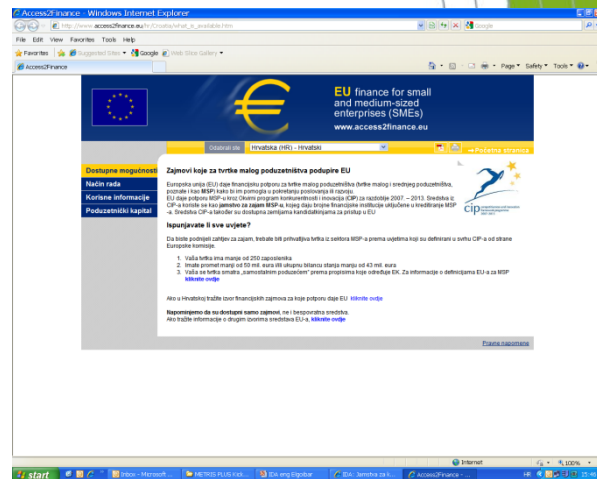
Access2Finance - Windows Internet Explorer

http://www.access2finance.eu/hr/Croatia/what_is_available.htm

Google

File Edit View Favorites Tools Help

Favorites Suggested Sites Google Web Slice Gallery

Access2Finance

Page Safety Tools

EU finance for small and medium-sized enterprises (SMEs)

www.access2finance.eu

Odabrati site Hrvatska (HR) - Hrvatski

Početna stranica

Dostupne mogućnosti

Način rada

Korisne informacije

Poduzetnički kapital

Zajmovi koje za tvrtke malog poduzetništva podupire EU

Europska unija (EU) daje financijsku potporu za tvrtke malog poduzetništva (tvrtke malog i srednjeg poduzetništva, poznate i kao MSP) kako bi im pomogla u pokretanju poslovanja ili razvoju.
EU daje potporu MSP-u kroz Okvirni program konkurentnosti i inovacija (CIP) za razdoblje 2007. – 2013. Sredstva iz CIP-a koriste se kao jamstvo za zajam MSP-a, kojeg daju brojne financijske institucije uključene u kreditiranje MSP-a. Sredstva CIP-a također su dostupna zemljama kandidatkinjama za pristup u EU

cip

Ispunjavate li sve uvjete?

Da biste podnijeli zahtjev za zajam, trebate biti prihvatljiva tvrtka iz sektora MSP-a prema uvjetima koji su definirani u svrhu CIP-a od strane Europske komisije.

1. Vaša tvrtka ima manje od 250 zaposlenika
2. Imate promet manji od 50 mil. eura ili ukupni bilancu stanja manju od 43 mil. eura
3. Vaša se tvrtka smatra „samostalnim poduzećem" prema propisima koje određuje EK. Za informacije o definicijama EU-a za MSP kliknite ovdje

Ako u Hrvatskoj tražite izvor financijskih zajmova za koje potporu daje EU kliknite ovdje

Napominjemo da su dostupni samo zajmovi, ne i bespovratna sredstva.
Ako tražite informacije o drugim izvorima sredstava EU-a, kliknite ovdje

Pravne napomene

Internet 100%

start Inbox - Microsoft ... METRIS PLUS Kick... IDA eng Elgobar IDA: Jemstva za k... Access2Finance - ... HR 15:48